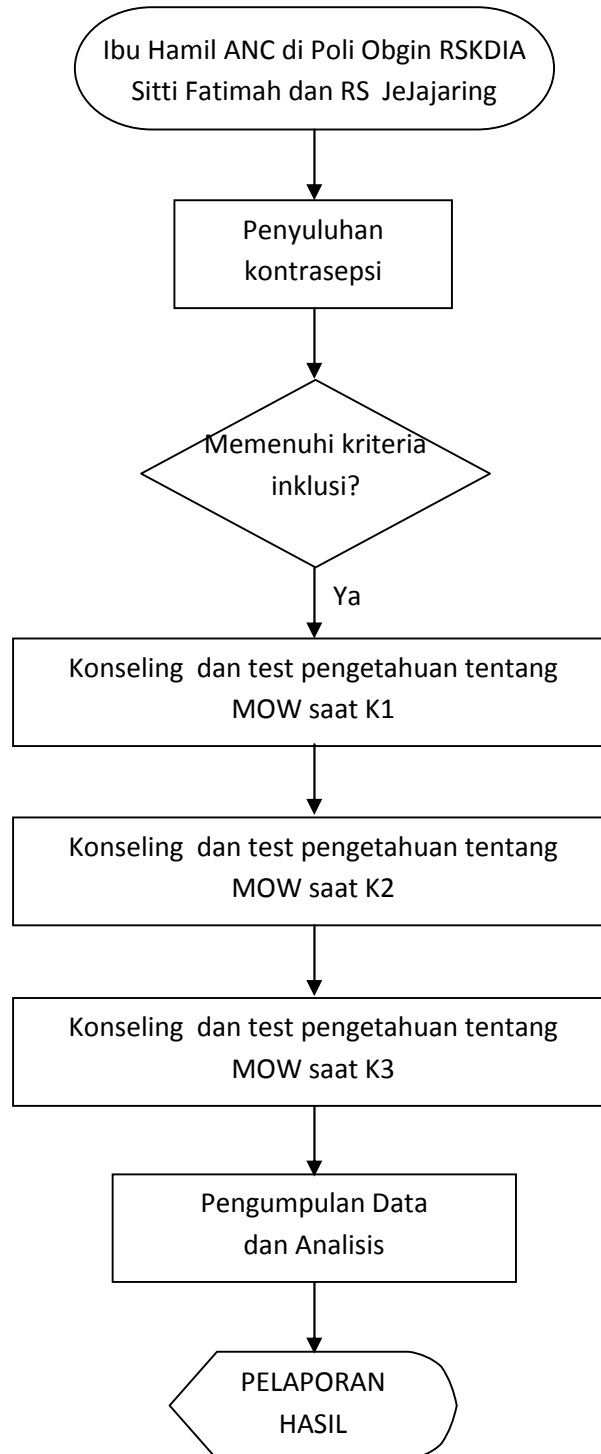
Ibu Hamil ANC di Poli Obgin RSKDIA Sitti Fatimah dan RS JeJajaring

Penyuluhan kontrasepsi

Memenuhi kriteria inklusi?

Ya

Konseling dan test pengetahuan tentang MOW saat K1

Konseling dan test pengetahuan tentang MOW saat K2

Konseling dan test pengetahuan tentang MOW saat K3

Pengumpulan Data dan Analisis

PELAPORAN HASIL